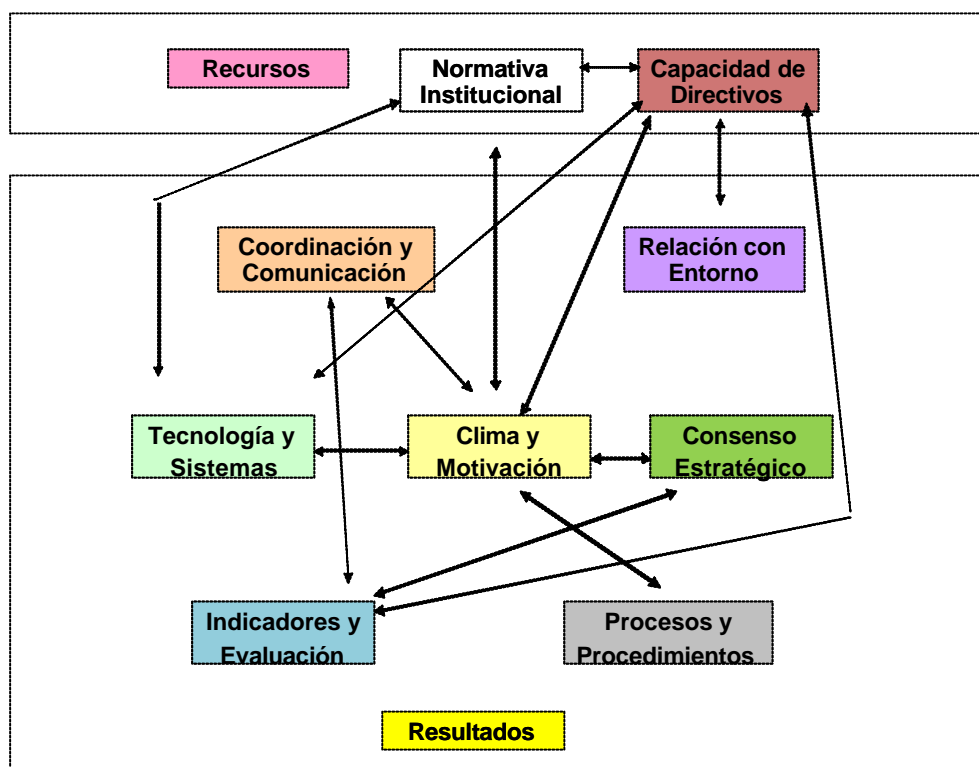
Recursos

Normativa Institucional

Capacidad de Directivos

Coordinación y Comunicación

Relación con Entorno

Tecnología y Sistemas

Clima y Motivación

Consenso Estratégico

Indicadores y Evaluación

Procesos y Procedimientos

Resultados